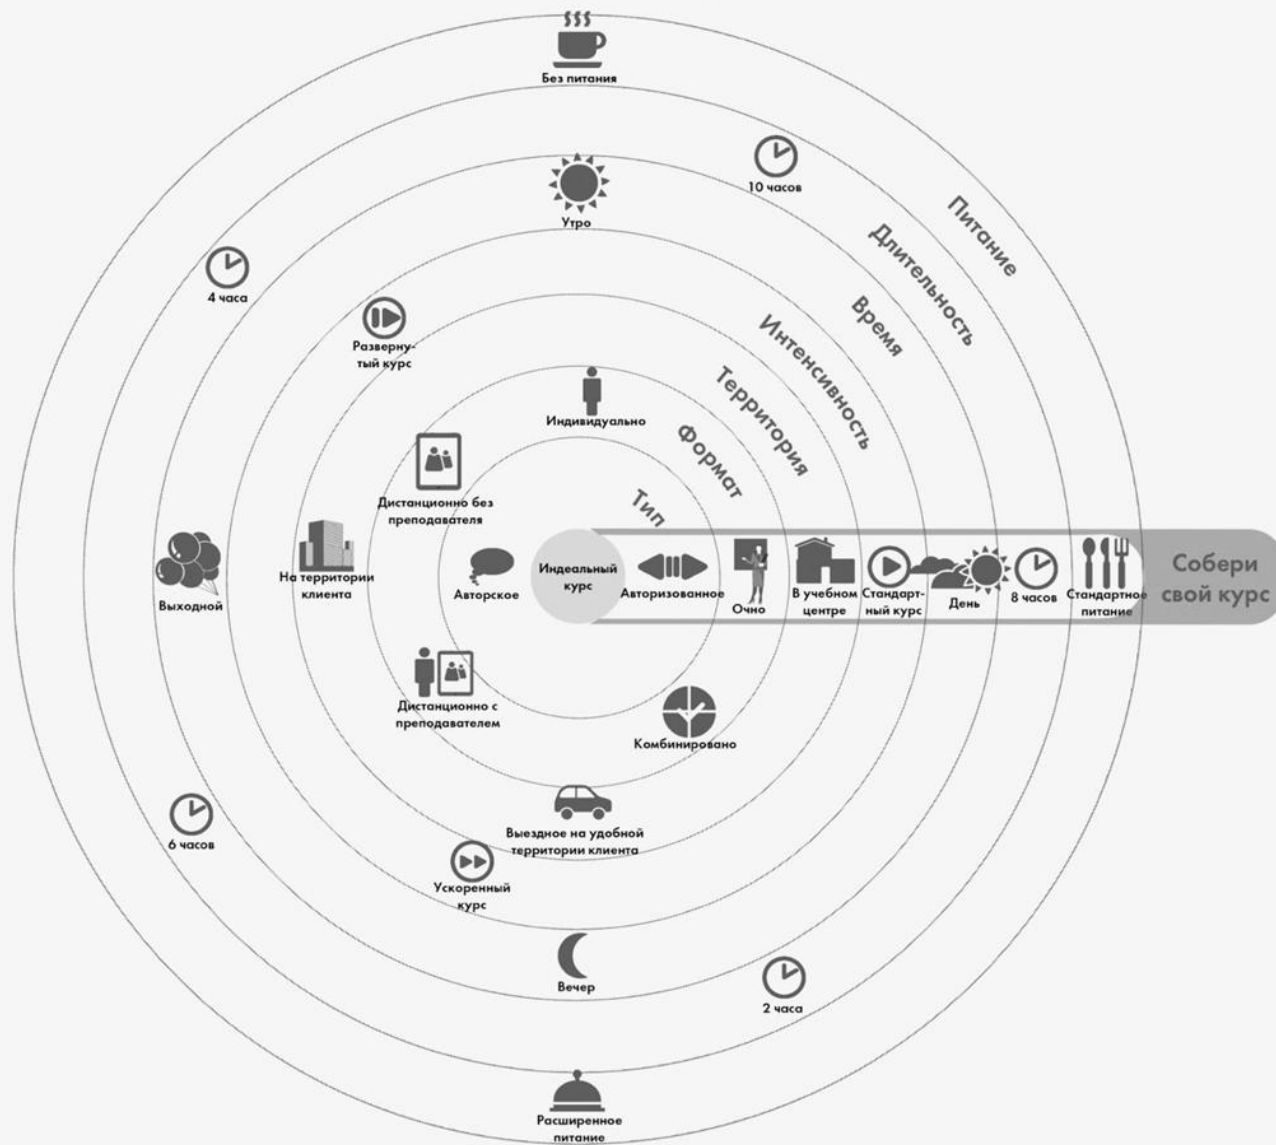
Без питания

10 часов

Питание

Утро

Длительность

4 часа

Время

Развернутый курс

Интенсивность

Индивидуально

Территория

Формат

Дистанционно без преподавателя

Тип

Выходной

На территории клиента

Авторское

Индеальный курс

Авторизованное

Очно

В учебном центре

Стандартный курс

День

8 часов

Стандартное питание

Собери свой курс

Дистанционно с преподавателем

Комбинировано

6 часов

Выездное на удобной территории клиента

Ускоренный курс

Вечер

2 часа

Расширенное питание